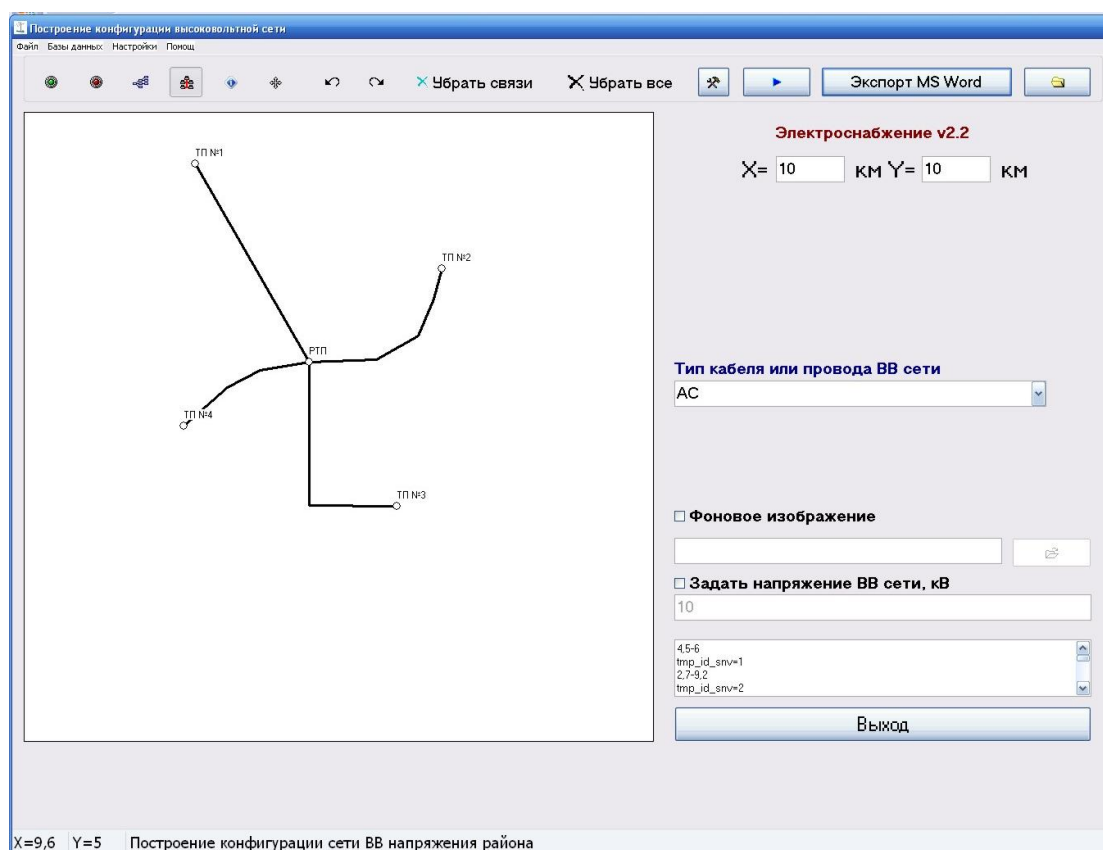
Построение конфигурации высоковольтной сети

Файл Базы данных Настройки Помощ

× Убрать связи
X Убрать все
Экспорт MS Word

ТП №1
ТП №2
РТП
ТП №4
ТП №3

Электроснабжение v2.2

X= 10 км Y= 10 км

Тип кабеля или провода ВВ сети
АС

☐ Фоновое изображение

☐ Задать напряжение ВВ сети, кВ
10

4,5-6
tmp_id_snv=1
2,7-9,2
tmp_id_snv=2

Выход

X=9,6 Y=5 Построение конфигурации сети ВВ напряжения района